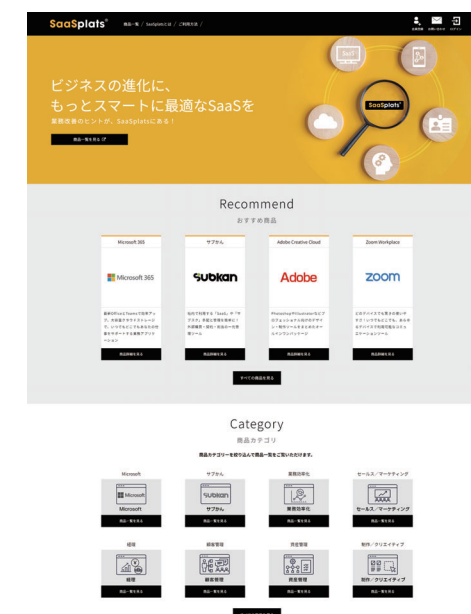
SaaSplats®

商品一覧 / SaaSplatsとは / ご利用方法 /

会員登録 お問い合わせ ログイン

ビジネスの進化に、
もっとスマートに最適なSaaSを

業務改善のヒントが、SaaSplatsにある！

商品一覧を見る

SaaSplats®

Recommend
おすすめ商品

Microsoft 365

Microsoft 365

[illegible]

商品詳細を見る

サブかん

subkan

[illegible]

商品詳細を見る

Adobe Creative Cloud

Adobe

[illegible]

商品詳細を見る

Zoom Workplace

zoom

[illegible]

商品詳細を見る

すべての商品を見る

Category
商品カテゴリ

商品カテゴリーを絞り込んで商品一覧をご覧いただけます。

Microsoft

Microsoft

Microsoft

商品一覧を見る

サブかん

subkan

サブかん

商品一覧を見る

業務効率化

業務効率化

商品一覧を見る

セールス／マーケティング

セールス／マーケティング

商品一覧を見る

経理

経理

商品一覧を見る

顧客管理

顧客管理

商品一覧を見る

资産管理

資産管理

商品一覧を見る

制作／クリエイティブ

制作／クリエイティブ

商品一覧を見る

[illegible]